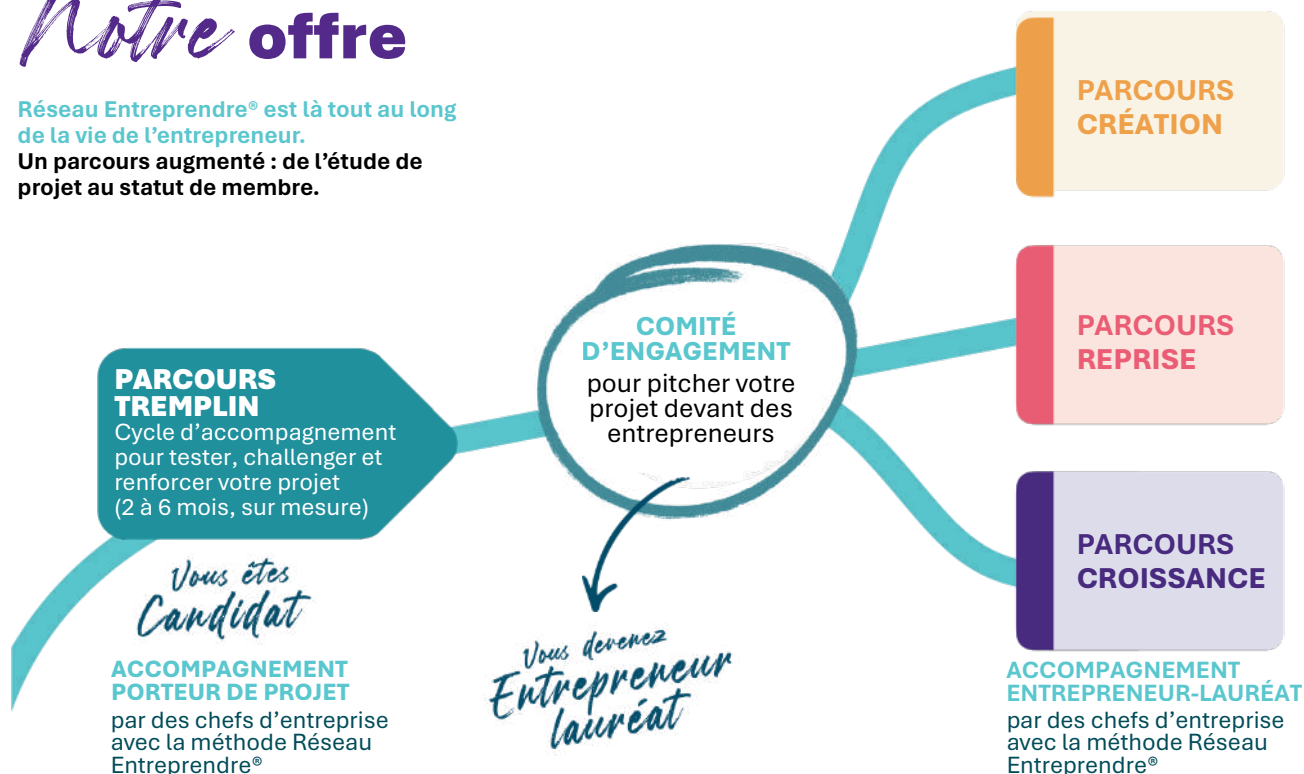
Notre offre

Réseau Entreprendre® est là tout au long de la vie de l'entrepreneur.
Un parcours augmenté : de l'étude de projet au statut de membre.

PARCOURS CRÉATION

PARCOURS REPRISE

PARCOURS CROISSANCE

COMITÉ D'ENGAGEMENT
pour pitcher votre projet devant des entrepreneurs

PARCOURS TREMPLIN
Cycle d'accompagnement pour tester, challenger et renforcer votre projet (2 à 6 mois, sur mesure)

Vous êtes Candidat

ACCOMPAGNEMENT PORTEUR DE PROJET
par des chefs d'entreprise avec la méthode Réseau Entreprendre®

Vous devenez Entrepreneur lauréat

ACCOMPAGNEMENT ENTREPRENEUR-LAURÉAT
par des chefs d'entreprise avec la méthode Réseau Entreprendre®